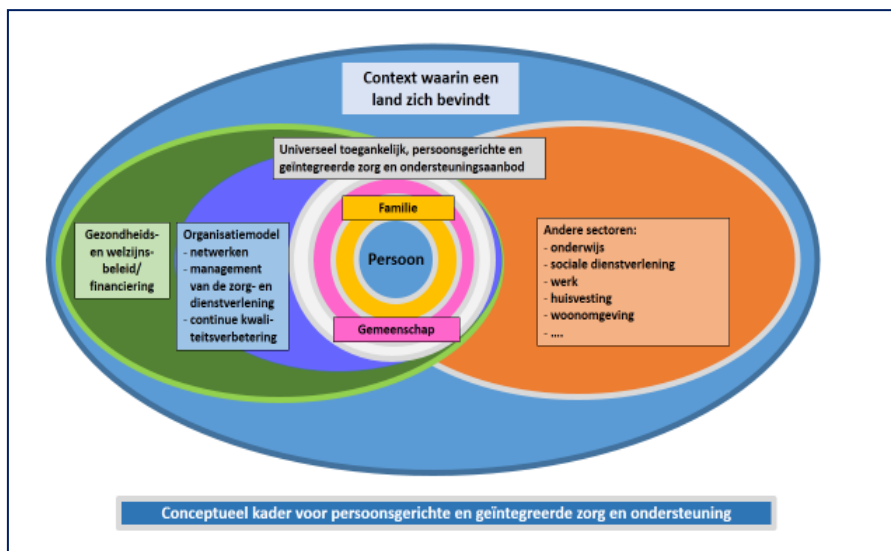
Context waarin een land zich bevindt

Universeel toegankelijk, persoonsgerichte en geïntegreerde zorg en ondersteuningsaanbod

Gezondheids- en welzijnsbeleid/ financiering

Organisatiemodel
- netwerken
- management van de zorg- en dienstverlening
- continue kwaliteitsverbetering

Familie

Persoon

Gemeenschap

Andere sectoren:
- onderwijs
- sociale dienstverlening
- werk
- huisvesting
- woonomgeving
- ....

Conceptueel kader voor persoonsgerichte en geïntegreerde zorg en ondersteuning